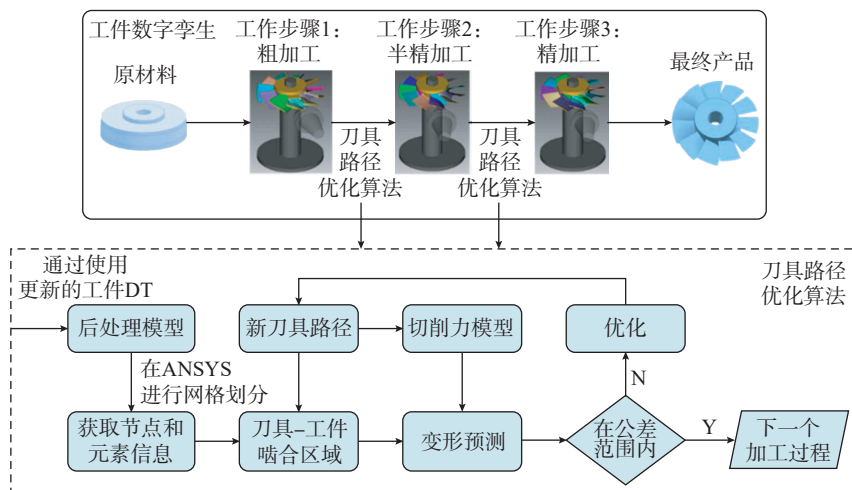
工件数字孪生

原材料

工作步骤1：粗加工

工作步骤2：半精加工

工作步骤3：精加工

最终产品

刀具路径优化算法

刀具路径优化算法

通过使用更新的工件DT

刀具路径优化算法

后处理模型

新刀具路径

切削力模型

优化

在ANSYS进行网格划分

N

获取节点和元素信息

刀具–工件啮合区域

变形预测

在公差范围内

Y

下一个加工过程